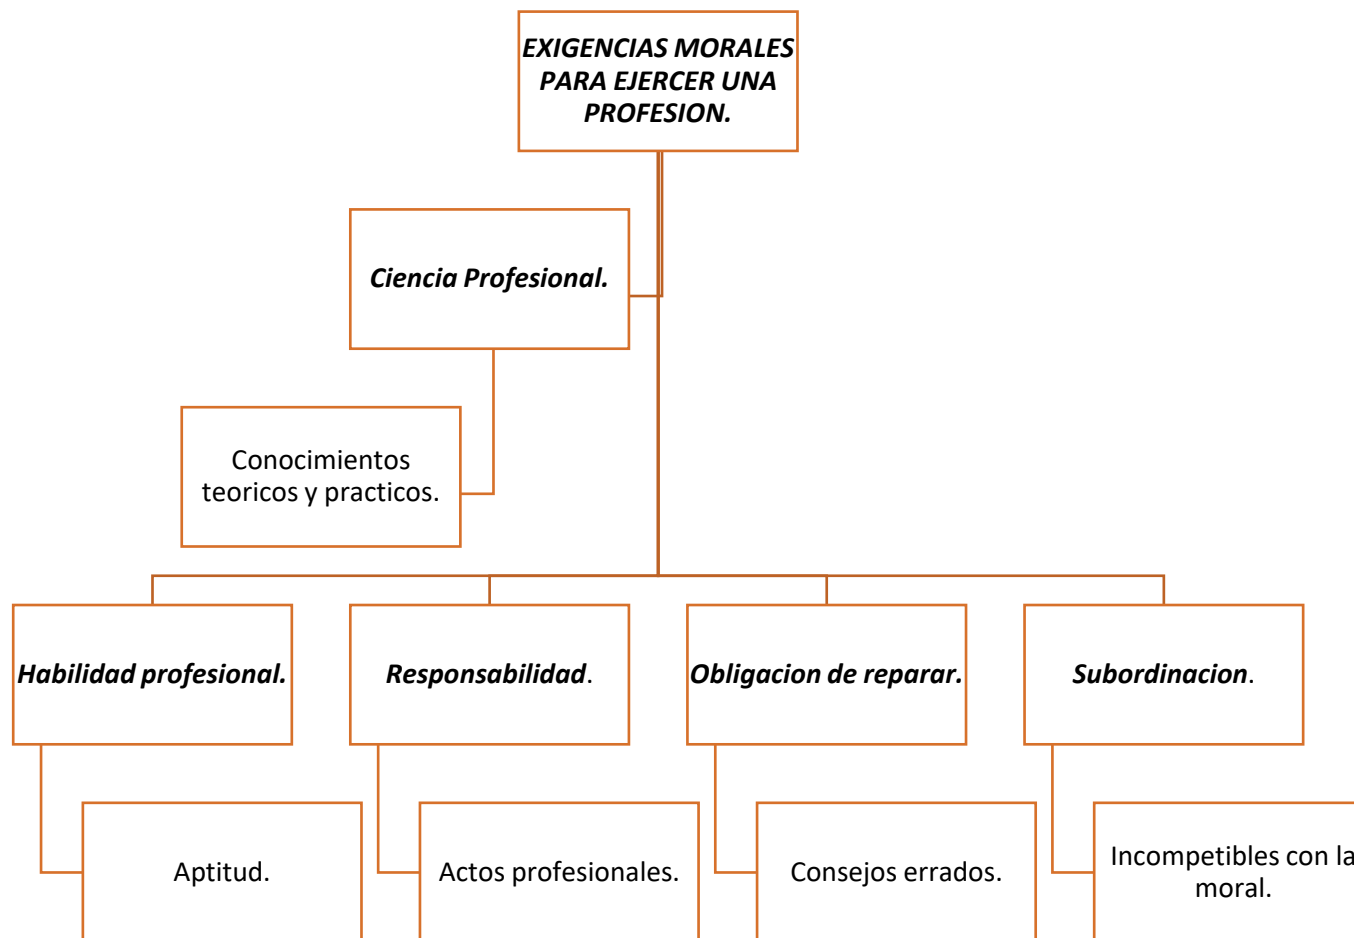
EXIGENCIAS MORALES PARA EJERCER UNA PROFESION.

Ciencia Profesional.

Conocimientos teoricos y practicos.

Habilidad profesional.

Aptitud.

Responsabilidad.

Actos profesionales.

Obligacion de reparar.

Consejos errados.

Subordinacion.

Incompetibles con la moral.